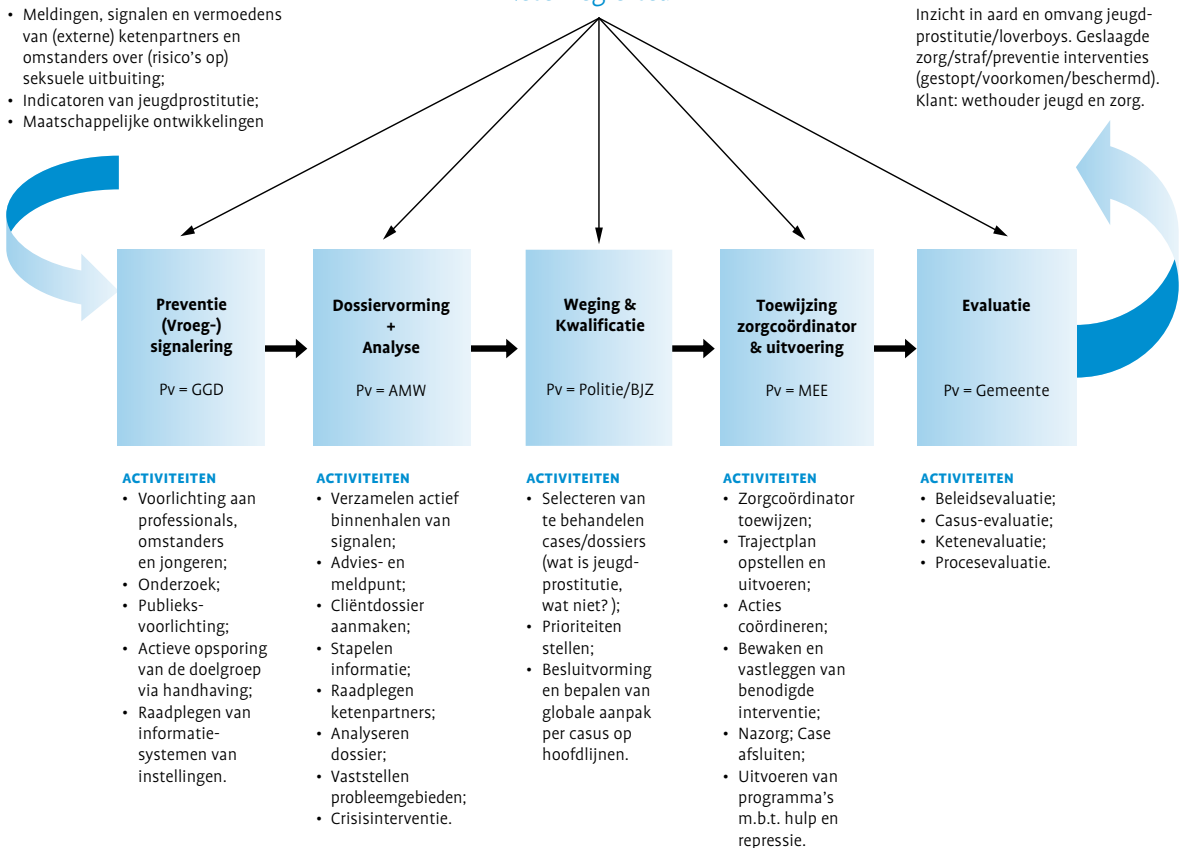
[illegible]

• Meldingen, signalen en vermoedens van (externe) ketenpartners en omstanders over (risico's op) seksuele uitbuiting;
• Indicatoren van jeugdprostitutie;
• Maatschappelijke ontwikkelingen

Inzicht in aard en omvang jeugdprostitutie/loverboys. Geslaagde zorg/straf/preventie interventies (gestopt/voorkomen/beschermd). Klant: wethouder jeugd en zorg.

Preventie (Vroeg-) signalering

Pv = GGD

Dossiervorming + Analyse

Pv = AMW

Weging & Kwalificatie

Pv = Politie/BJZ

Toewijzing zorgcoördinator & uitvoering

Pv = MEE

Evaluatie

Pv = Gemeente

ACTIVITEITEN
• Voorlichting aan professionals, omstanders en jongeren;
• Onderzoek;
• Publieksvoorlichting;
• Actieve opsporing van de doelgroep via handhaving;
• Raadplegen van informatiesystemen van instellingen.

ACTIVITEITEN
• Verzamelen actief binnenhalen van signalen;
• Advies- en meldpunt;
• Cliëntdossier aanmaken;
• Stapelen informatie;
• Raadplegen ketenpartners;
• Analyseren dossier;
• Vaststellen probleemgebieden;
• Crisisinterventie.

ACTIVITEITEN
• Selecteren van te behandelen cases/dossiers (wat is jeugdprostitutie, wat niet? );
• Prioriteiten stellen;
• Besluitvorming en bepalen van globale aanpak per casus op hoofdlijnen.

ACTIVITEITEN
• Zorgcoördinator toewijzen;
• Trajectplan opstellen en uitvoeren;
• Acties coördineren;
• Bewaken en vastleggen van benodigde interventie;
• Nazorg; Case afsluiten;
• Uitvoeren van programma's m.b.t. hulp en repressie.

ACTIVITEITEN
• Beleidsevaluatie;
• Casus-evaluatie;
• Ketenevaluatie;
• Procesevaluatie.